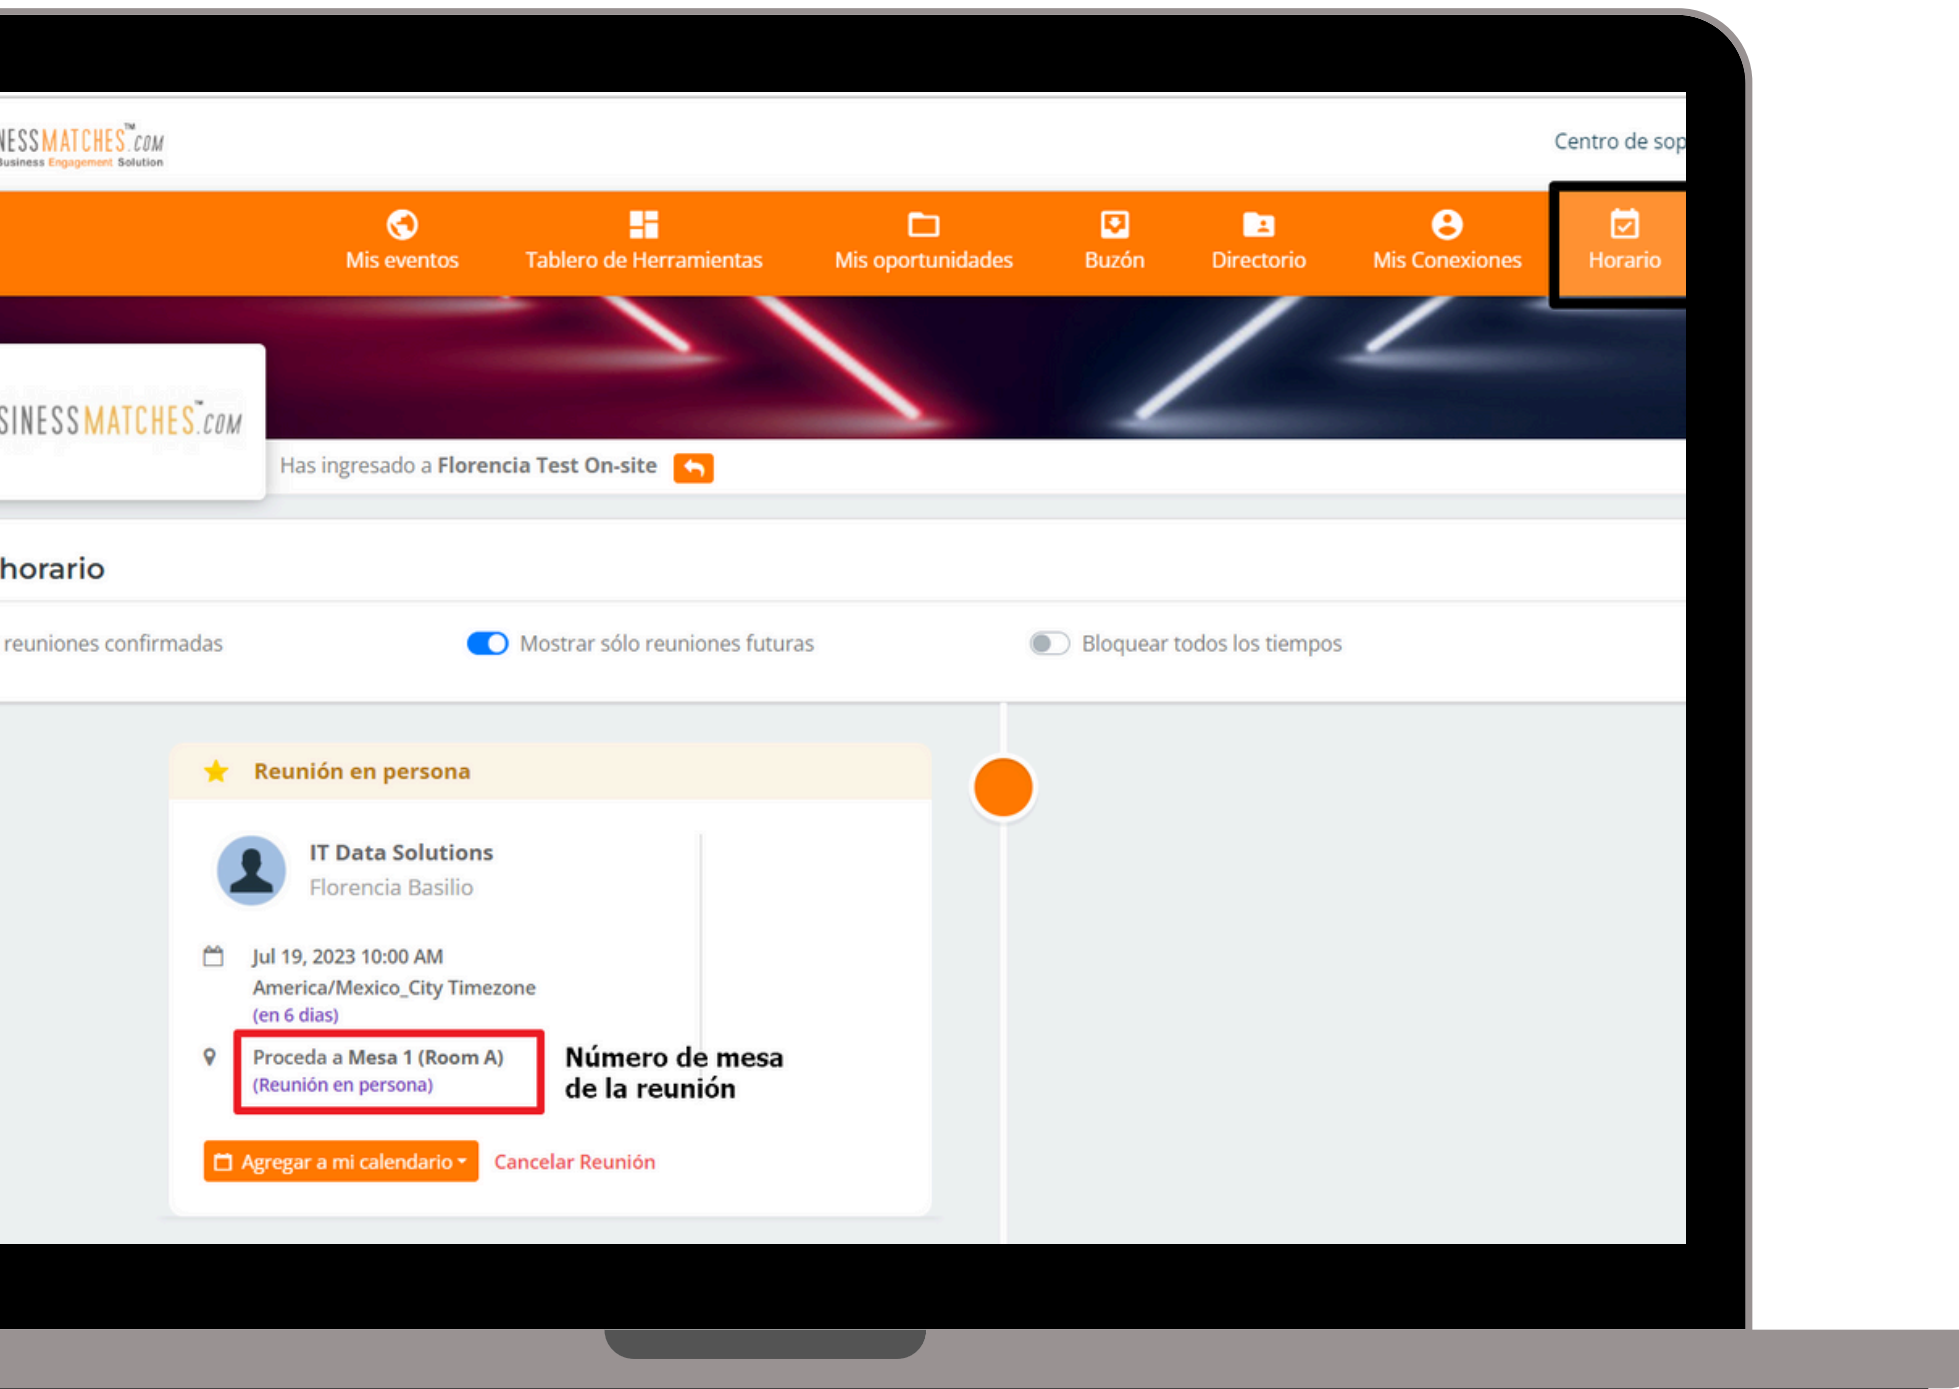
NESSMATCHES.COM
Business Engagement Solution

Centro de sop

Mis eventos Tablero de Herramientas Mis oportunidades Buzón Directorio Mis Conexiones Horario

SINESSMATCHES.COM

Has ingresado a **Florencia Test On-site**

horario

reuniones confirmadas

Mostrar sólo reuniones futuras

Bloquear todos los tiempos

Reunión en persona

IT Data Solutions
Florencia Basilio

Jul 19, 2023 10:00 AM
America/Mexico_City Timezone
(en 6 dias)

Proceda a Mesa 1 (Room A)
(Reunión en persona)

Número de mesa de la reunión

Agregar a mi calendario

Cancelar Reunión